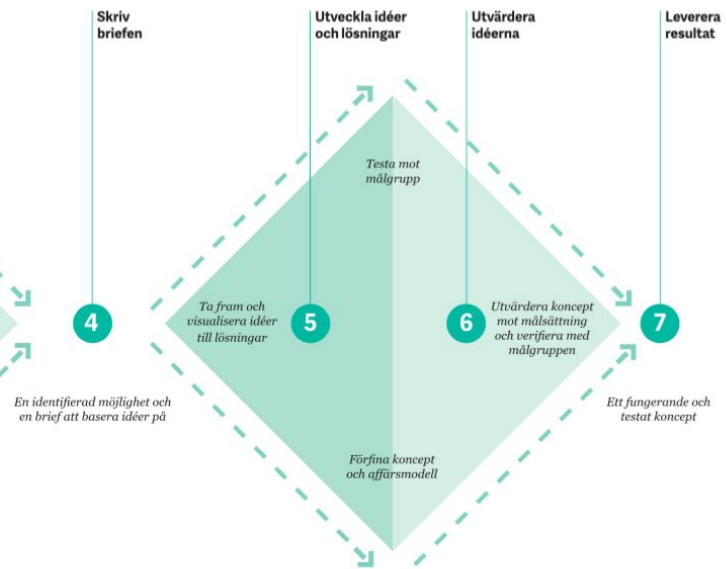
Skriv briefen

Utveckla idéer och lösningar

Utvärdera idéerna

Leverera resultat

Testa mot målgrupp

4

Ta fram och visualisera idéer till lösningar

5

6

Utvärdera koncept mot målsättning och verifiera med målgruppen

7

En identifierad möjlighet och en brief att basera idéer på

Ett fungerande och testat koncept

Förfina koncept och affärsmodell